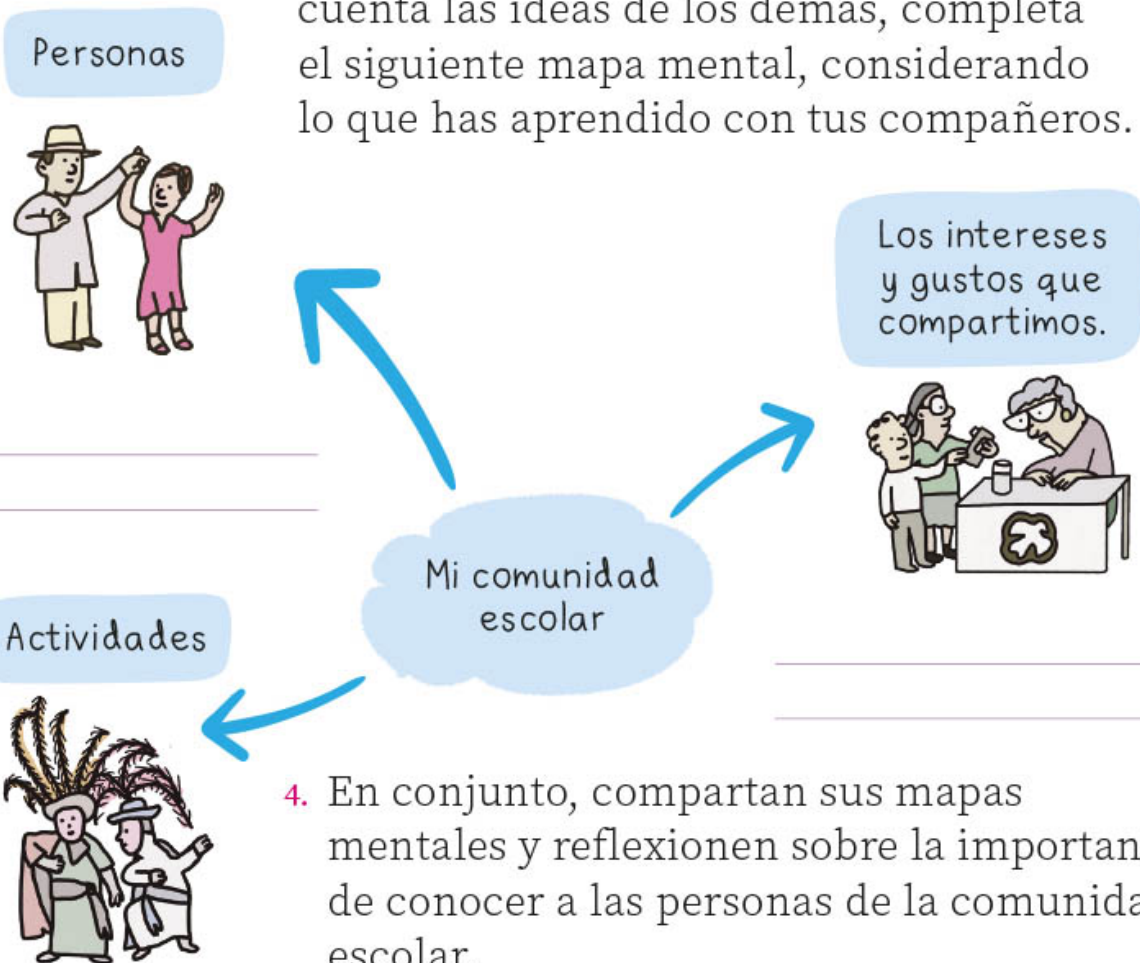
Personas

cuenta las ideas de los demás, completa el siguiente mapa mental, considerando lo que has aprendido con tus compañeros.

Los intereses y gustos que compartimos.

Mi comunidad escolar

Actividades

4. En conjunto, compartan sus mapas mentales y reflexionen sobre la importan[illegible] de conocer a las personas de la comunida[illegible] escolar.